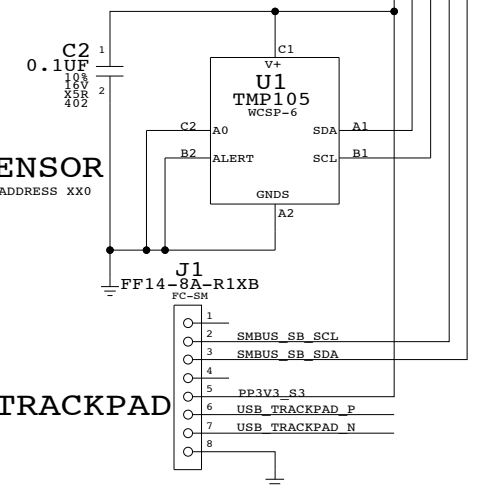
C2
0.1UF
10%
16V
X5R
402
1
2
C1
V+
U1
TMP105
WCSP-6
C2
A0
SDA
A1
B2
ALERT
SCL
B1
ENSOR
ADDRESS XX0
GNDS
A2
J1
FF14-8A-R1XB
FC-SM
1
2
SMBUS_SB_SCL
3
SMBUS_SB_SDA
4
5
PP3V3_S3
TRACKPAD
6
USB_TRACKPAD_P
7
USB_TRACKPAD_N
8